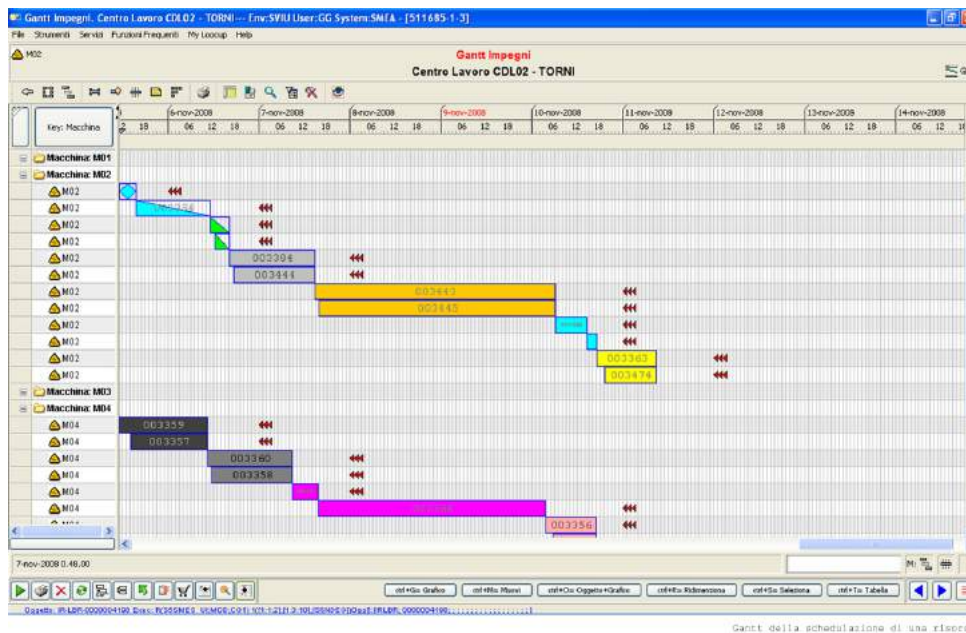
Gantt Impegni. Centro Lavoro CDL02 - TORNI --- Env:SVIU User:GG System:SMEA - [511685-1-3]

File Strumenti Servizi Funzioni Frequenti My Loocup Help

M02

Gantt Impegni
Centro Lavoro CDL02 - TORNI

Key: Macchina

6-nov-2008 7-nov-2008 8-nov-2008 9-nov-2008 10-nov-2008 11-nov-2008 12-nov-2008 13-nov-2008 14-nov-2008

18 06 12 18 06 12 18 06 12 18 06 12 18 06 12 18 06 12 18 06 12 18 06 12 18 06 12

Macchina: M01
Macchina: M02
M02
M02
M02
M02
M02
M02
M02
M02
M02
M02
M02
M02
Macchina: M03
Macchina: M04
M04
M04
M04
M04
M04
M04

003384
003444
003443
003445
003363
003474
003359
003357
003360
003358
003356

7-nov-2008 0.48.00

ctrl+G= Grafico ctrl+M= Muovi ctrl+O= Oggetto+Grafico ctrl+R= Ridimensiona ctrl+S= Seleziona ctrl+T= Tabella

Gantt della schedulazione di una risorsa